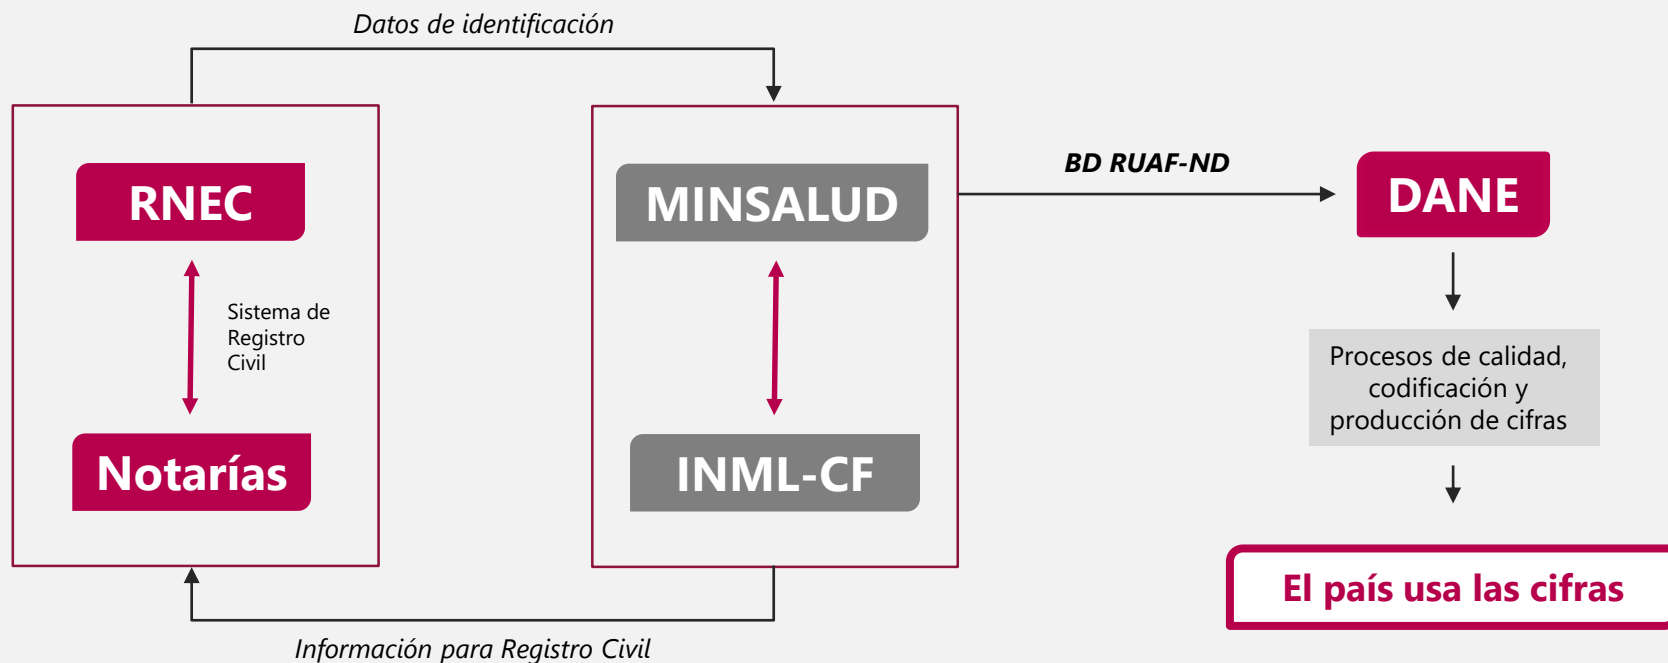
Datos de identificación

RNEC

Sistema de Registro Civil

Notarías

MINSALUD

INML-CF

BD RUAF-ND

DANE

Procesos de calidad, codificación y producción de cifras

El país usa las cifras

Información para Registro Civil